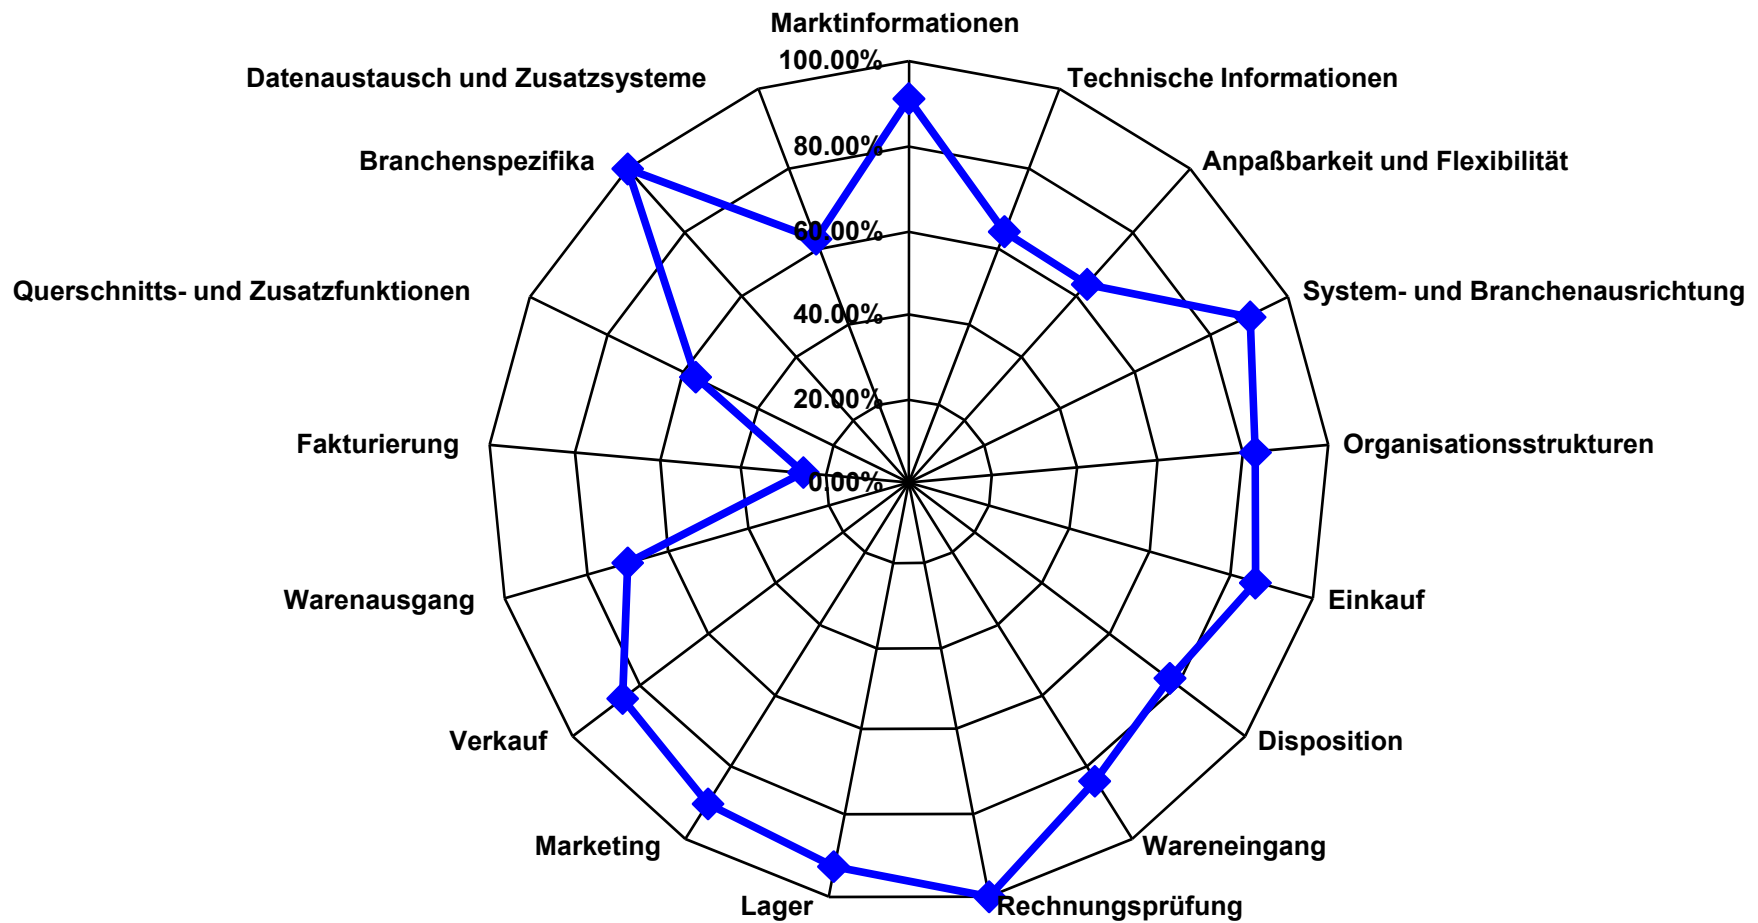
Marktinformationen
100.00%
80.00%
60.00%
40.00%
20.00%
0.00%
Technische Informationen
Anpaßbarkeit und Flexibilität
System- und Branchenausrichtung
Organisationsstrukturen
Einkauf
Disposition
Wareneingang
Rechnungsprüfung
Lager
Marketing
Verkauf
Warenausgang
Fakturierung
Querschnitts- und Zusatzfunktionen
Branchenspezifika
Datenaustausch und Zusatzsysteme